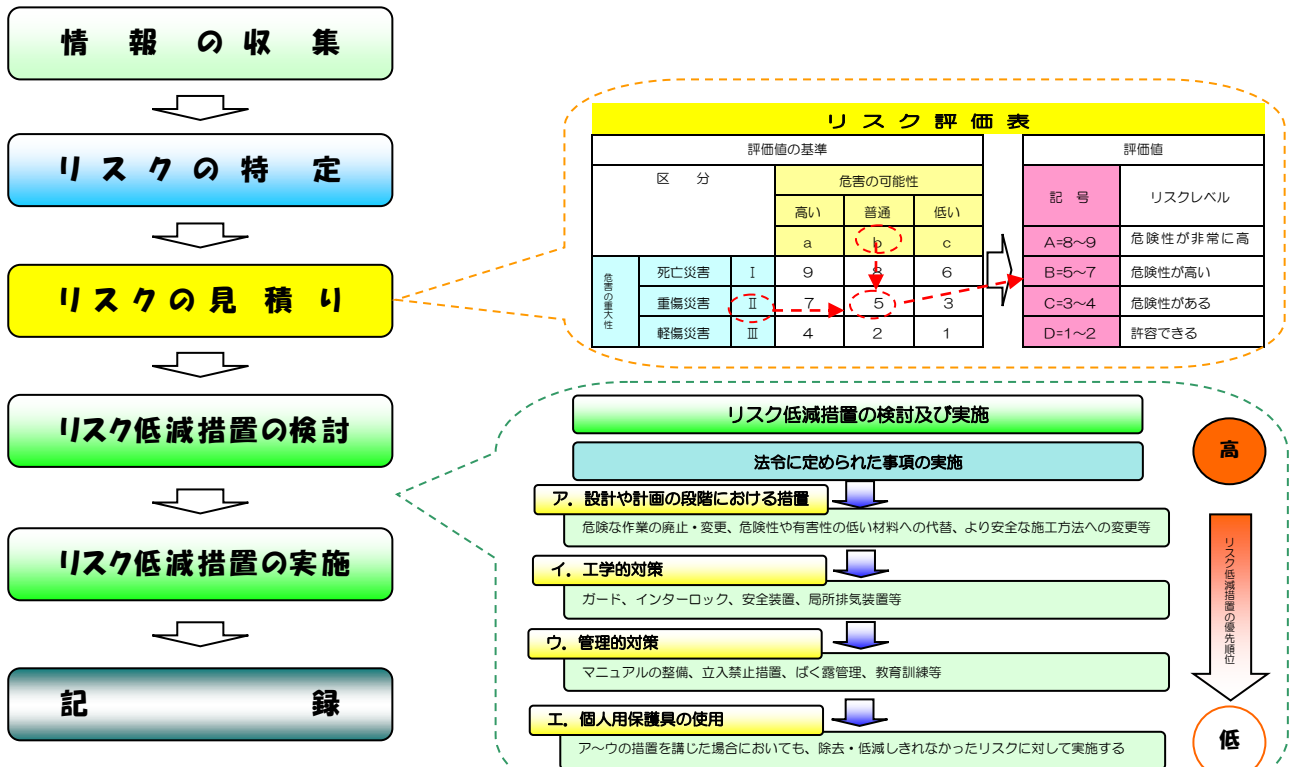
情 報 の 収 集

リ ス ク の 特 定

リ ス ク の 見 積 り

リスク低減措置の検討

リスク低減措置の実施

記 録

リ ス ク 評 価 表

評価値の基準

| 区 分 | | 危害の可能性 | | |
|---|---|---|---|---|
| | | 高い | 普通 | 低い |
| | | a | b | c |
| 危害の重大性 死亡災害 | Ⅰ | 9 | 8 | 6 |
| 重傷災害 | Ⅱ | 7 | 5 | 3 |
| 軽傷災害 | Ⅲ | 4 | 2 | 1 |

評価値

| 記 号 | リスクレベル |
|---|---|
| A=8～9 | 危険性が非常に高 |
| B=5～7 | 危険性が高い |
| C=3～4 | 危険性がある |
| D=1～2 | 許容できる |

リスク低減措置の検討及び実施

法令に定められた事項の実施

ア．設計や計画の段階における措置
危険な作業の廃止・変更、危険性や有害性の低い材料への代替、より安全な施工方法への変更等

イ．工学的対策
ガード、インターロック、安全装置、局所排気装置等

ウ．管理的対策
マニュアルの整備、立入禁止措置、ばく露管理、教育訓練等

エ．個人用保護具の使用
ア～ウの措置を講じた場合においても、除去・低減しきれなかったリスクに対して実施する

高

リスク低減措置の優先順位

低